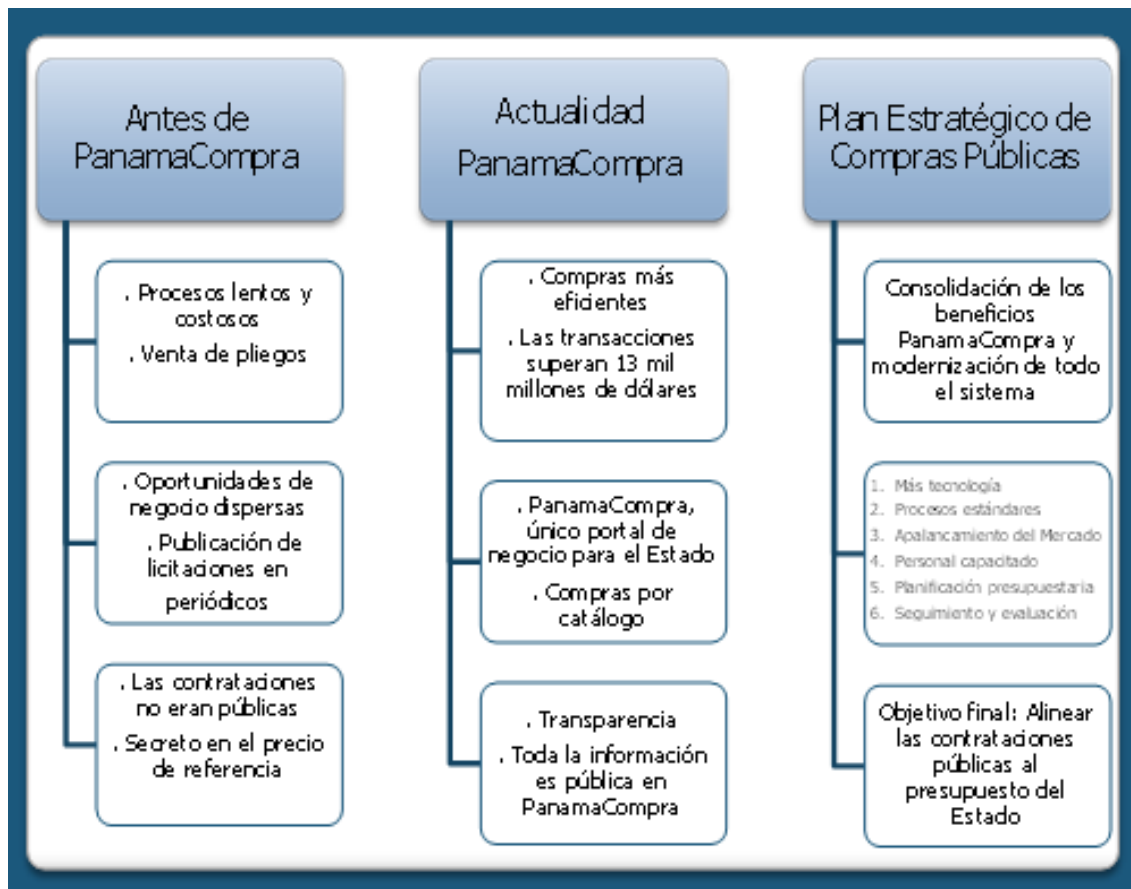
Antes de PanamaCompra

. Procesos lentos y costosos

. Venta de pliegos

. Oportunidades de negocio dispersas

. Publicación de licitaciones en periódicos

. Las contrataciones no eran públicas

. Secreto en el precio de referencia

Actualidad PanamaCompra

. Compras más eficientes

. Las transacciones superan 13 mil millones de dólares

. PanamaCompra, único portal de negocio para el Estado

. Compras por catálogo

. Transparencia

. Toda la información es pública en PanamaCompra

Plan Estratégico de Compras Públicas

Consolidación de los beneficios PanamaCompra y modernización de todo el sistema

1. Más tecnología
2. Procesos estándares
3. Apalancamiento del Mercado
4. Personal capacitado
5. Planificación presupuestaria
6. Seguimiento y evaluación

Objetivo final: Alinear las contrataciones públicas al presupuesto del Estado